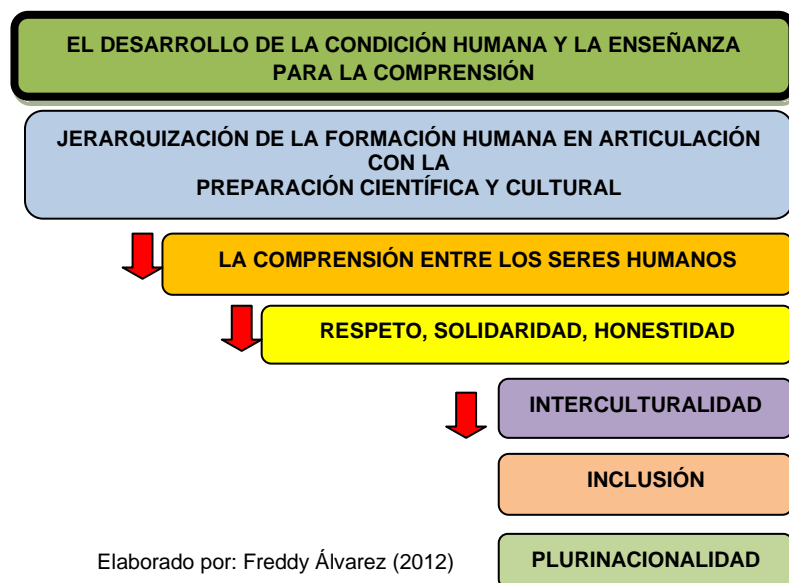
EL DESARROLLO DE LA CONDICIÓN HUMANA Y LA ENSEÑANZA PARA LA COMPRENSIÓN

JERARQUIZACIÓN DE LA FORMACIÓN HUMANA EN ARTICULACIÓN CON LA PREPARACIÓN CIENTÍFICA Y CULTURAL

LA COMPRENSIÓN ENTRE LOS SERES HUMANOS

RESPETO, SOLIDARIDAD, HONESTIDAD

INTERCULTURALIDAD

INCLUSIÓN

Elaborado por: Freddy Álvarez (2012)

PLURINACIONALIDAD